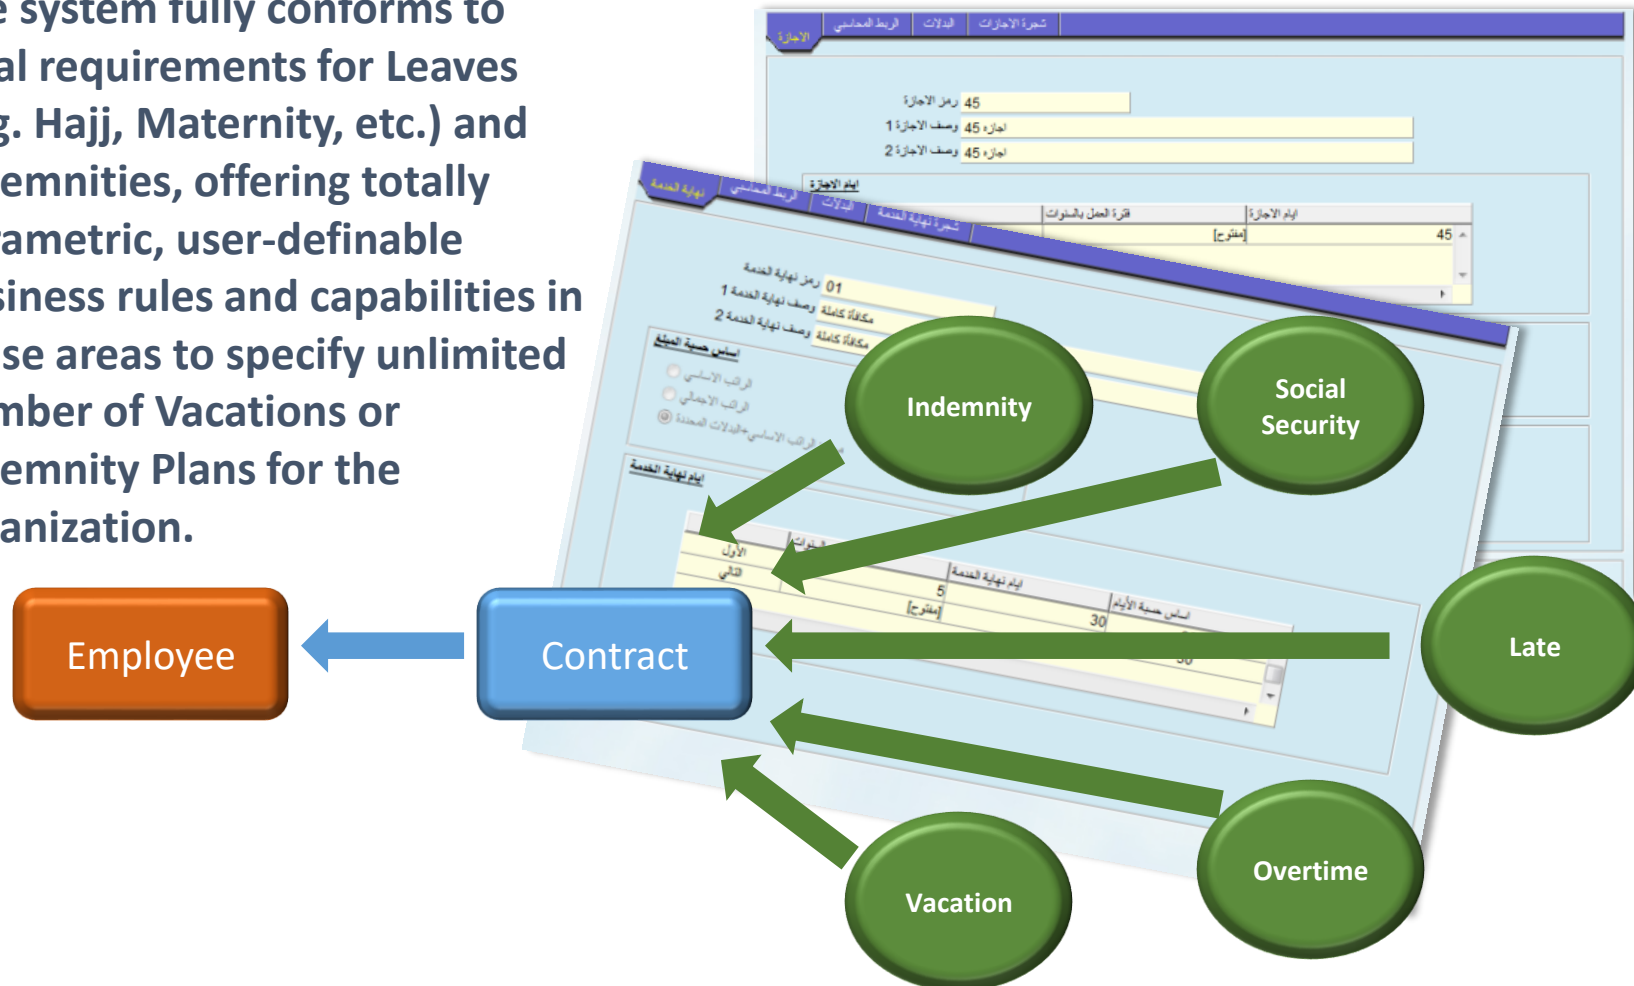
e system fully conforms to al requirements for Leaves g. Hajj, Maternity, etc.) and emnities, offering totally ametric, user-definable siness rules and capabilities in se areas to specify unlimited mber of Vacations or emnity Plans for the anization.

الاجازة | شجرة الاجازات | البدلات | الربط المحاسبي

رمز الاجازة 45
وصف الاجازة 1 اجازة 45
وصف الاجازة 2 اجازة 45
ايام الاجازة
فترة العمل بالسنوات | ايام الاجازة
[مفتوح] | 45

نهاية الخدمة | الربط المحاسبي | البدلات | شجرة نهاية الخدمة

رمز نهاية الخدمة 01
وصف نهاية الخدمة 1 مكافأة كاملة
وصف نهاية الخدمة 2 مكافأة كاملة
اساس حسبة المبلغ
الراتب الاساسي
الراتب الاجمالي
الراتب الاساسي+البدلات المحددة
ايام نهاية الخدمة
السنوات | ايام نهاية الخدمة | اساس حسبة الأيام
الأول | 5 | 30
الثاني | [مفتوح] | 30

Indemnity

Social Security

Employee

Contract

Late

Overtime

Vacation